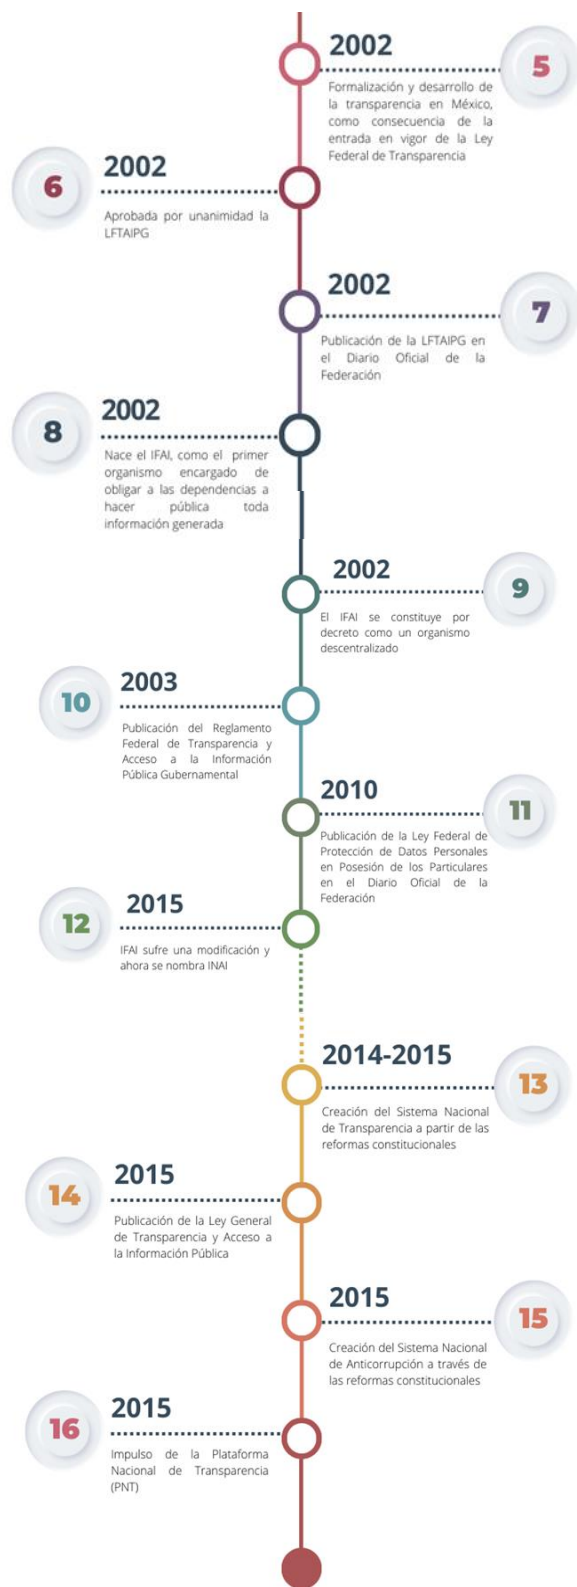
2002

5

Formalización y desarrollo de la transparencia en México, como consecuencia de la entrada en vigor de la Ley Federal de Transparencia

6

2002

Aprobada por unanimidad la LFTAIPG

2002

7

Publicación de la LFTAIPG en el Diario Oficial de la Federación

8

2002

Nace el IFAI, como el primer organismo encargado de obligar a las dependencias a hacer pública toda información generada

2002

9

El IFAI se constituye por decreto como un organismo descentralizado

10

2003

Publicación del Reglamento Federal de Transparencia y Acceso a la Información Pública Gubernamental

2010

11

Publicación de la Ley Federal de Protección de Datos Personales en Posesión de los Particulares en el Diario Oficial de la Federación

12

2015

IFAI sufre una modificación y ahora se nombra INAI

2014-2015

13

Creación del Sistema Nacional de Transparencia a partir de las reformas constitucionales

14

2015

Publicación de la Ley General de Transparencia y Acceso a la Información Pública

2015

15

Creación del Sistema Nacional de Anticorrupción a través de las reformas constitucionales

16

2015

Impulso de la Plataforma Nacional de Transparencia (PNT)